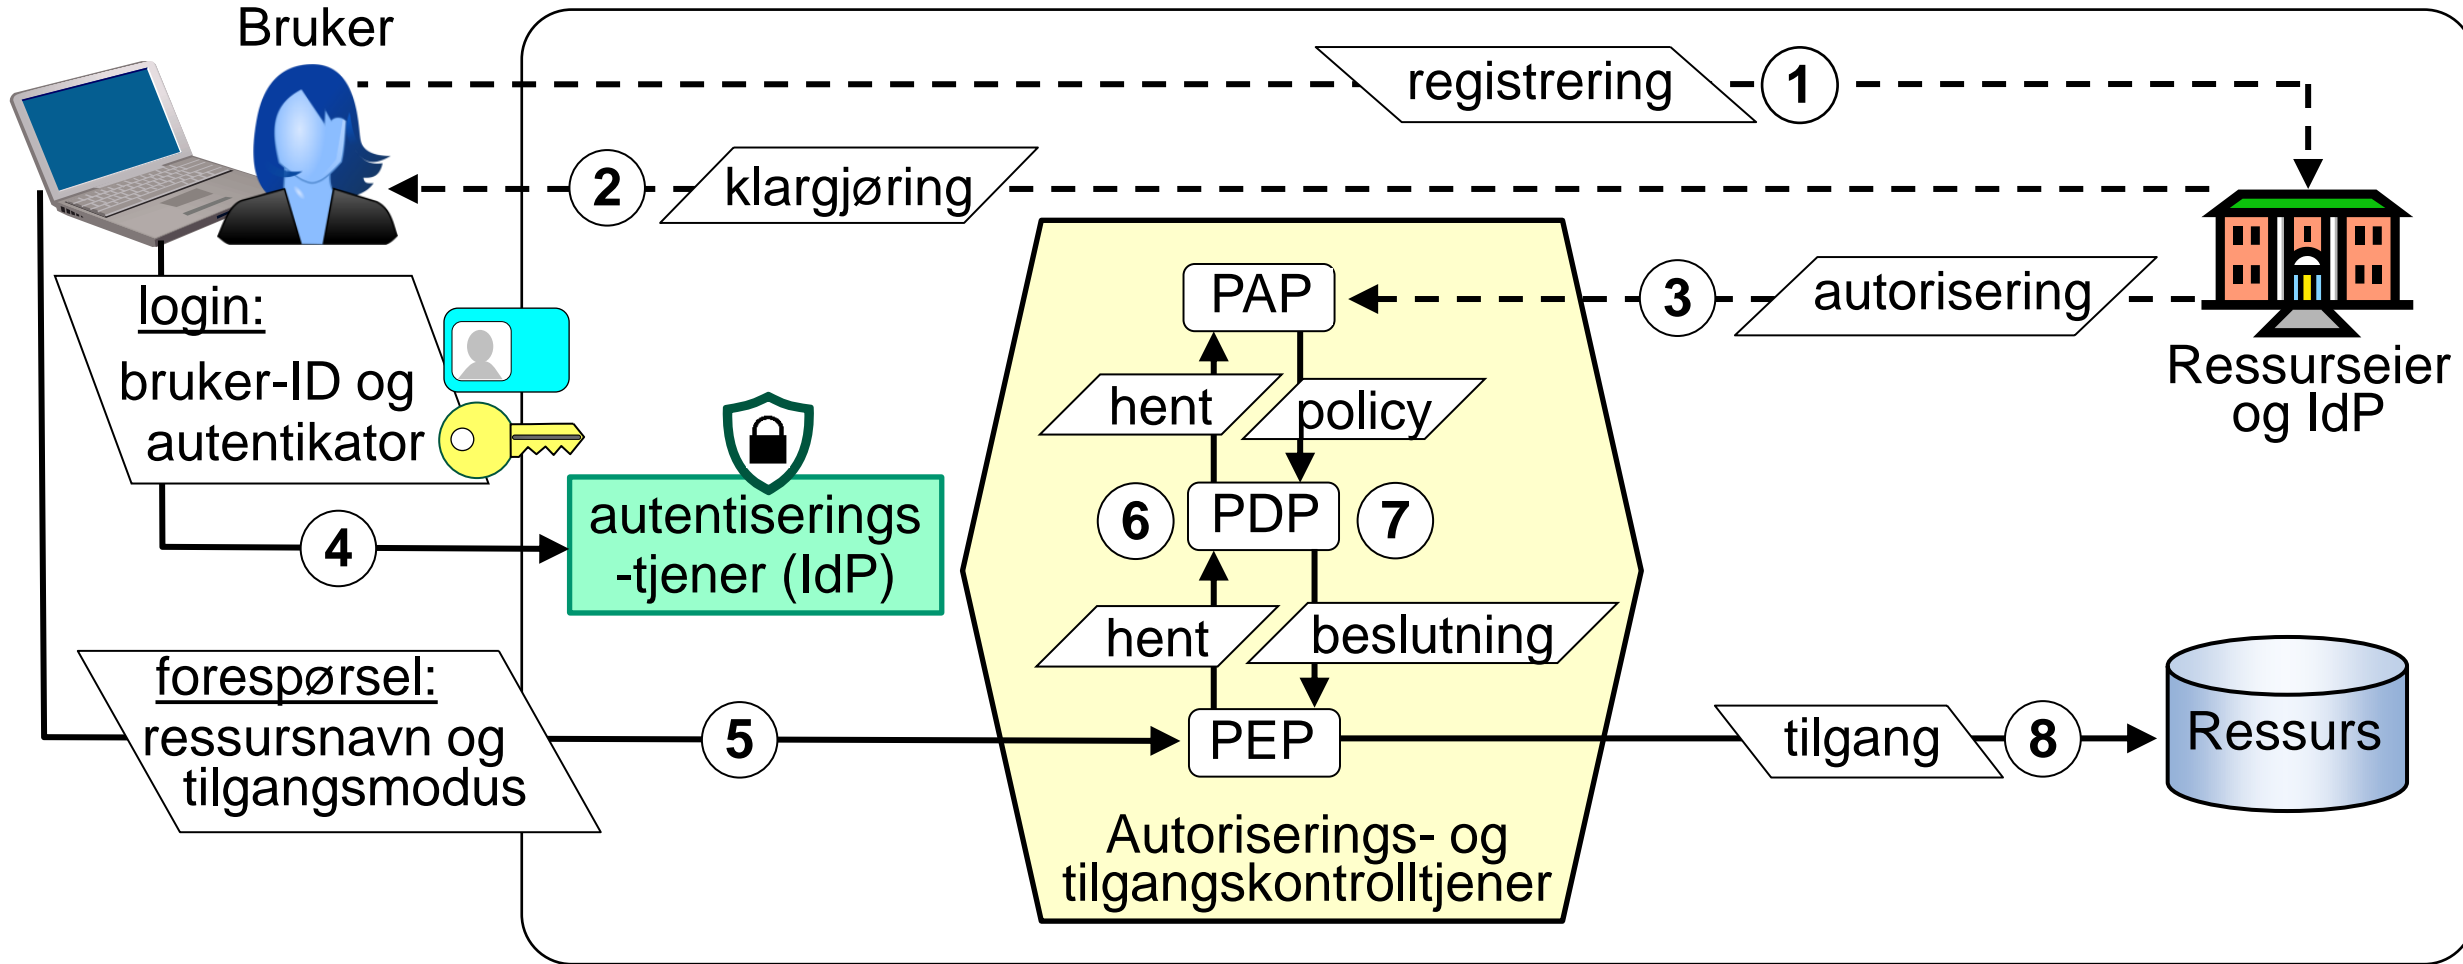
Bruker

registrering

1

2

klargjøring

login:

bruker-ID og autentikator

PAP

3

autorisering

Ressurseier og IdP

hent

policy

autentiserings -tjener (IdP)

6

PDP

7

4

hent

beslutning

forespørsel:

ressursnavn og tilgangsmodus

5

PEP

tilgang

8

Ressurs

Autoriserings- og tilgangskontrolltjener